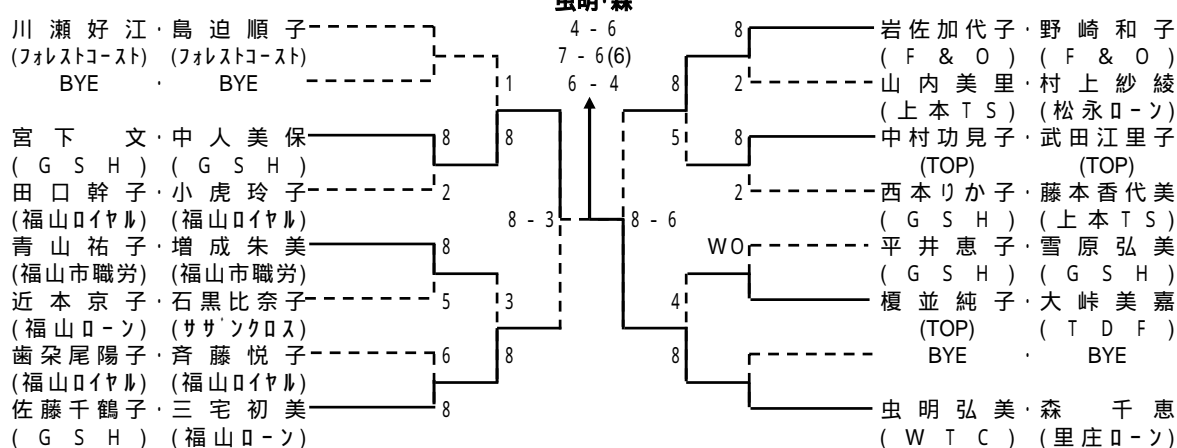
虫明·森

川瀬好江·島迫順子
(フォレストコースト) (フォレストコースト)
BYE · BYE
宮下文·中人美保
(GSH) (GSH)
田口幹子·小虎玲子
(福山ロイヤル) (福山ロイヤル)
青山祐子·増成朱美
(福山市職労) (福山市職労)
近本京子·石黒比奈子
(福山ローソン) (サザンクロス)
歯朶尾陽子·斉藤悦子
(福山ロイヤル) (福山ロイヤル)
佐藤千鶴子·三宅初美
(GSH) (福山ローソン)

8
2
8
5
6
8
1
8
3
8
8 - 3

4 - 6
7 - 6(6)
6 - 4

8 - 6

岩佐加代子·野崎和子
(F&O) (F&O)
山内美里·村上紗綾
(上本TS) (松永ローソン)
中村功見子·武田江里子
(TOP) (TOP)
西本りか子·藤本香代美
(GSH) (上本TS)
平井恵子·雪原弘美
(GSH) (GSH)
榎並純子·大峠美嘉
(TOP) (TDF)
BYE · BYE
虫明弘美·森千恵
(WTC) (里庄ローソン)

8
2
8
2
8
5
WO
4
8